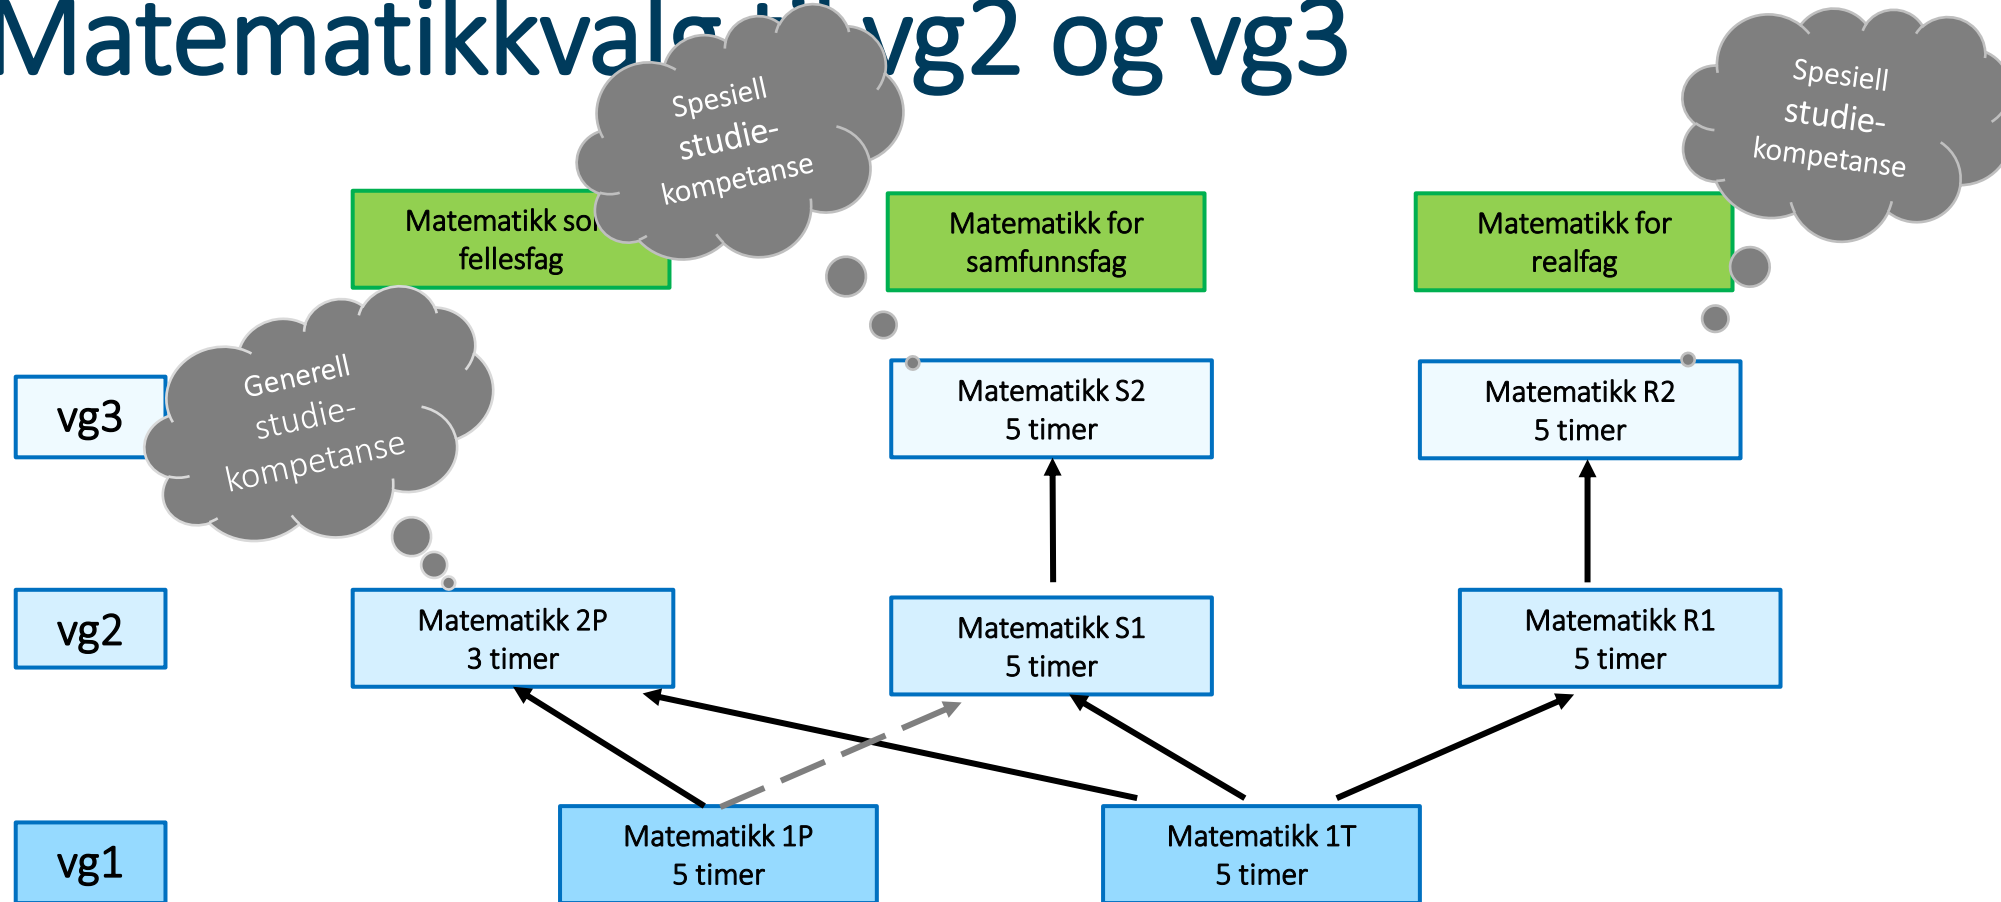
Matematikkvalg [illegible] vg2 og vg3

Spesiell studie-kompetanse

Spesiell studie-kompetanse

Matematikk so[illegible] fellesfag

Matematikk for samfunnsfag

Matematikk for realfag

Generell studie-kompetanse

vg3

Matematikk S2
5 timer

Matematikk R2
5 timer

vg2

Matematikk 2P
3 timer

Matematikk S1
5 timer

Matematikk R1
5 timer

vg1

Matematikk 1P
5 timer

Matematikk 1T
5 timer